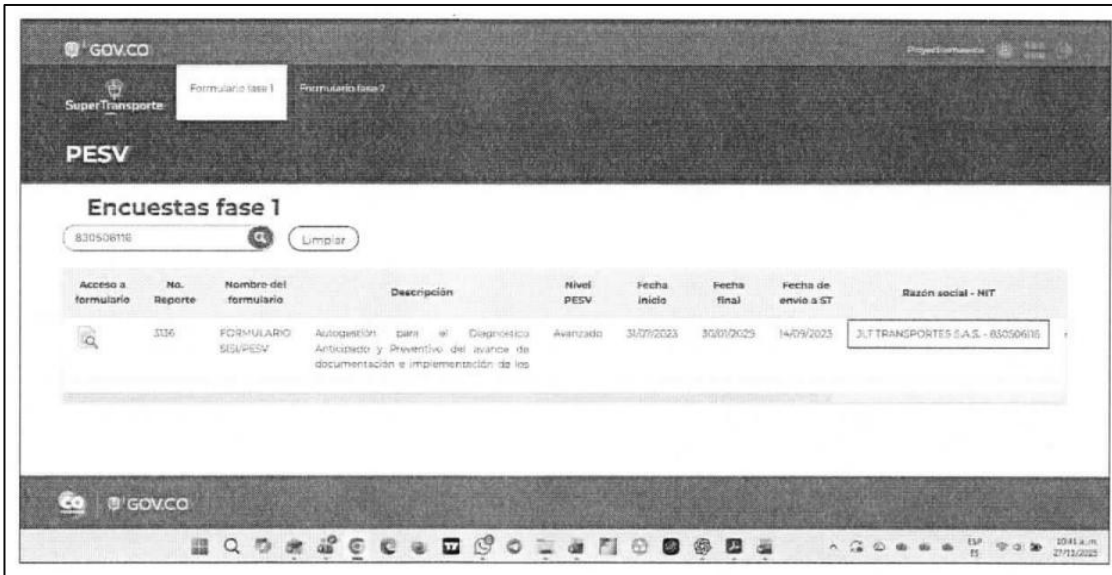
GOV.CO

SuperTransporte

Formulario fase 1 Formulario fase 2

PESV

Encuestas fase 1

830506116

Limpiar

| Acceso a formulario | No. Reporte | Nombre del formulario | Descripción | Nivel PESV | Fecha inicio | Fecha final | Fecha de envio a ST | Razón social - NIT |
|---|---|---|---|---|---|---|---|---|
| | 3136 | FORMULARIO SISI/PESV | Autogestión para el Diagnostico Anticipado y Preventivo del avance de documentación e implementación de los | Avanzado | 31/07/2023 | 30/01/2025 | 14/09/2023 | JLT TRANSPORTES S.A.S. - 830506116 |

GOV.CO

ESP ES 10:41 a.m. 27/11/2025